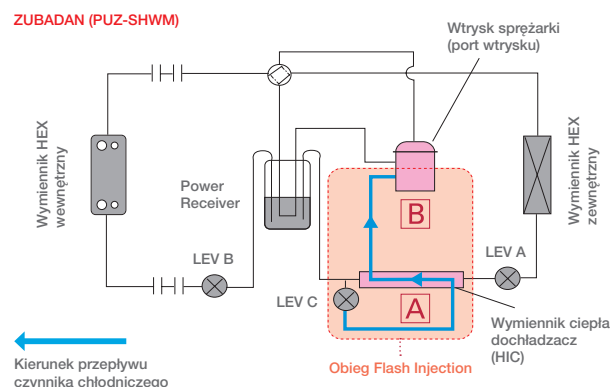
ZUBADAN (PUZ-SHWM)

Wtrysk sprężarki (port wtrysku)

Wymiennik HEX wewnętrzny

Power Receiver

B

Wymiennik HEX zewnętrzny

LEV B

LEV A

LEV C

A

Wymiennik ciepła dochładzacz (HIC)

Kierunek przepływu czynnika chłodniczego

Obieg Flash Injection